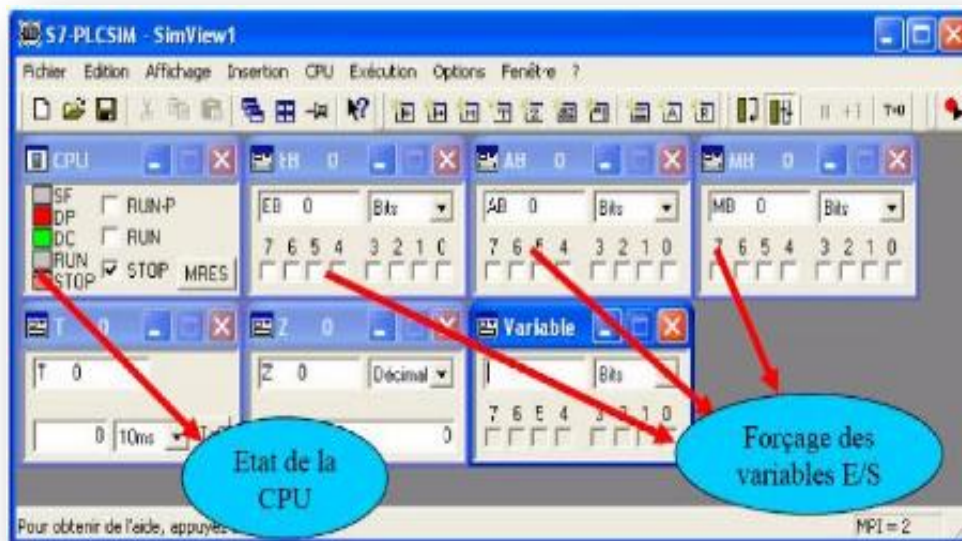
S7-PLCSIM - SimView1

Fichier Edition Affichage Insertion CPU Exécution Options Fenêtre ?

CPU
SF
DP
DC
RUN
STOP
RUN-P
RUN
STOP
MRES

EB 0
EB 0
Bits
7 6 5 4 3 2 1 0

AB 0
AB 0
Bits
7 6 5 4 3 2 1 0

MB 0
MB 0
Bits
7 6 5 4 3 2 1 0

T 0
T 0
0 10ms

Z 0
Z 0
Décimal
0

Variable
Bits
7 6 5 4 3 2 1 0

Etat de la CPU

Forçage des variables E/S

Pour obtenir de l'aide, appuyez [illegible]

MPI = 2